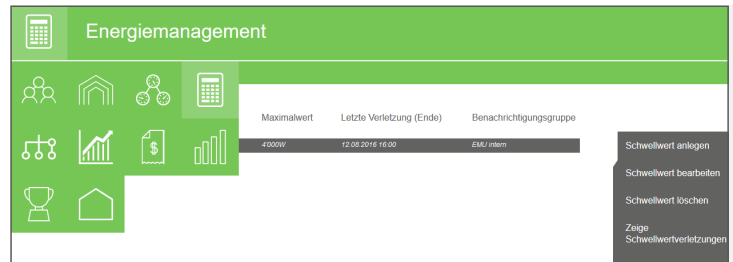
Energiemanagement

| Maximalwert | Letzte Verletzung (Ende) | Benachrichtigungsgruppe |
|---|---|---|
| 4'000W | 12.08.2016 16:00 | EMU intern |

Schwellwert anlegen

Schwellwert bearbeiten

Schwellwert löschen

Zeige Schwellwertverletzungen